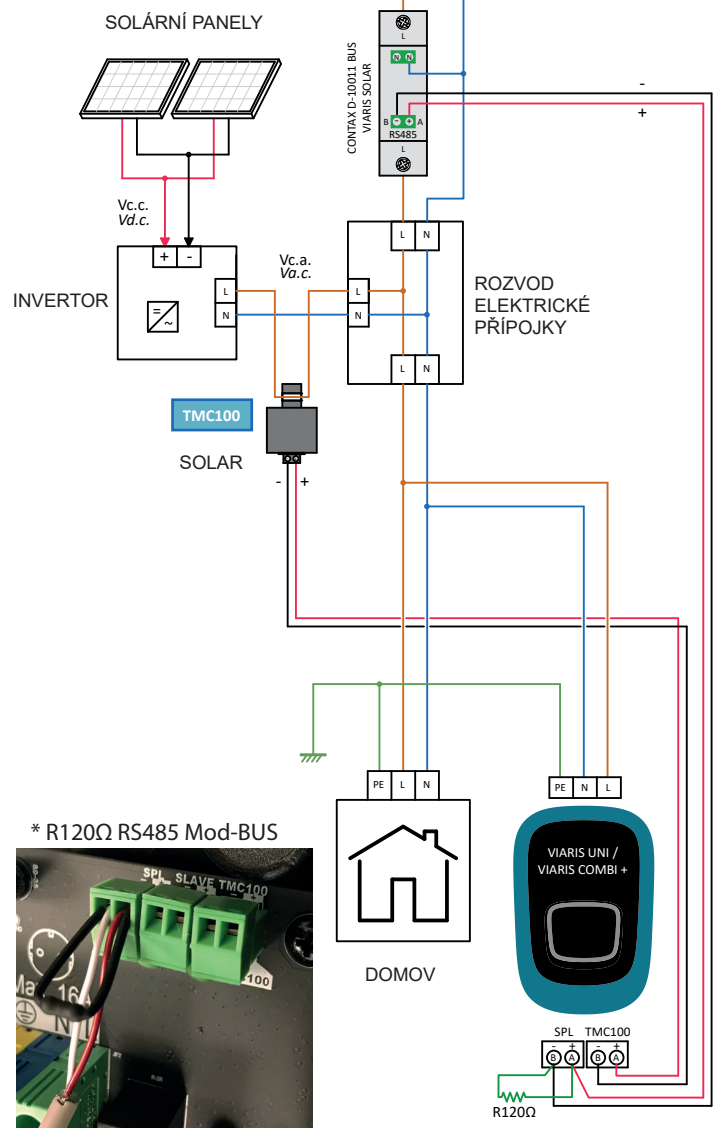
SOLÁRNÍ PANELY

CONTAX D-10011 BUS
VIARIS SOLAR

L
N N
B A
RS485
L

-
+

Vc.c.
Vd.c.

+ -

INVERTOR

L
N

Vc.a.
Va.c.

L N
L
N
L N

ROZVOD
ELEKTRICKÉ
PŘÍPOJKY

TMC100

SOLAR

- +

PE L N

PE N L

* R120Ω RS485 Mod-BUS

SPL SLAVE TMC100

100

VIARIS UNI /
VIARIS COMBI +

DOMOV

SPL TMC100
- + - +
B A B A

R120Ω